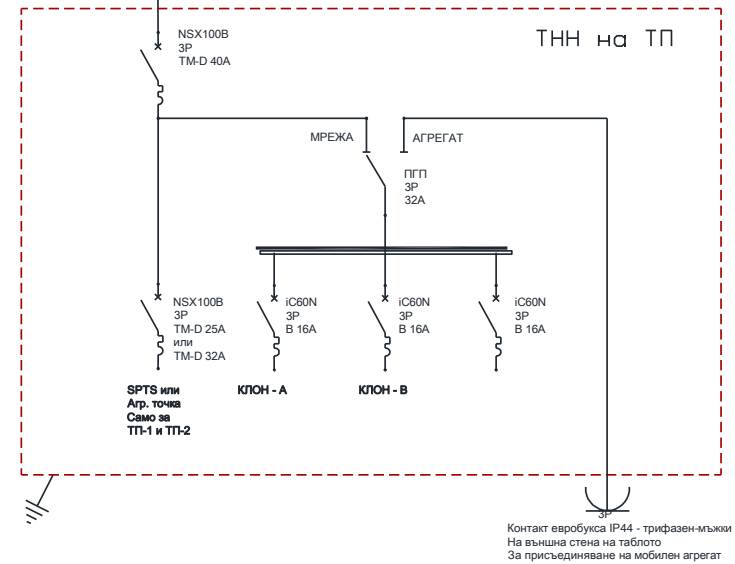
NSX100B
3P
TM-D 40A

ТНН на ТП

МРЕЖА

АГРЕГАТ

ПГП
3P
32A

NSX100B
3P
TM-D 25A
или
TM-D 32A

iC60N
3P
B 16A

iC60N
3P
B 16A

iC60N
3P
B 16A

SPTS или
Агр. точка
Само за
ТП-1 и ТП-2

КЛОН - А

КЛОН - В

3P

Контакт еврobукса IP44 - трифазен-мъжки
На външна стена на таблото
За присъединяване на мобилен агрегат